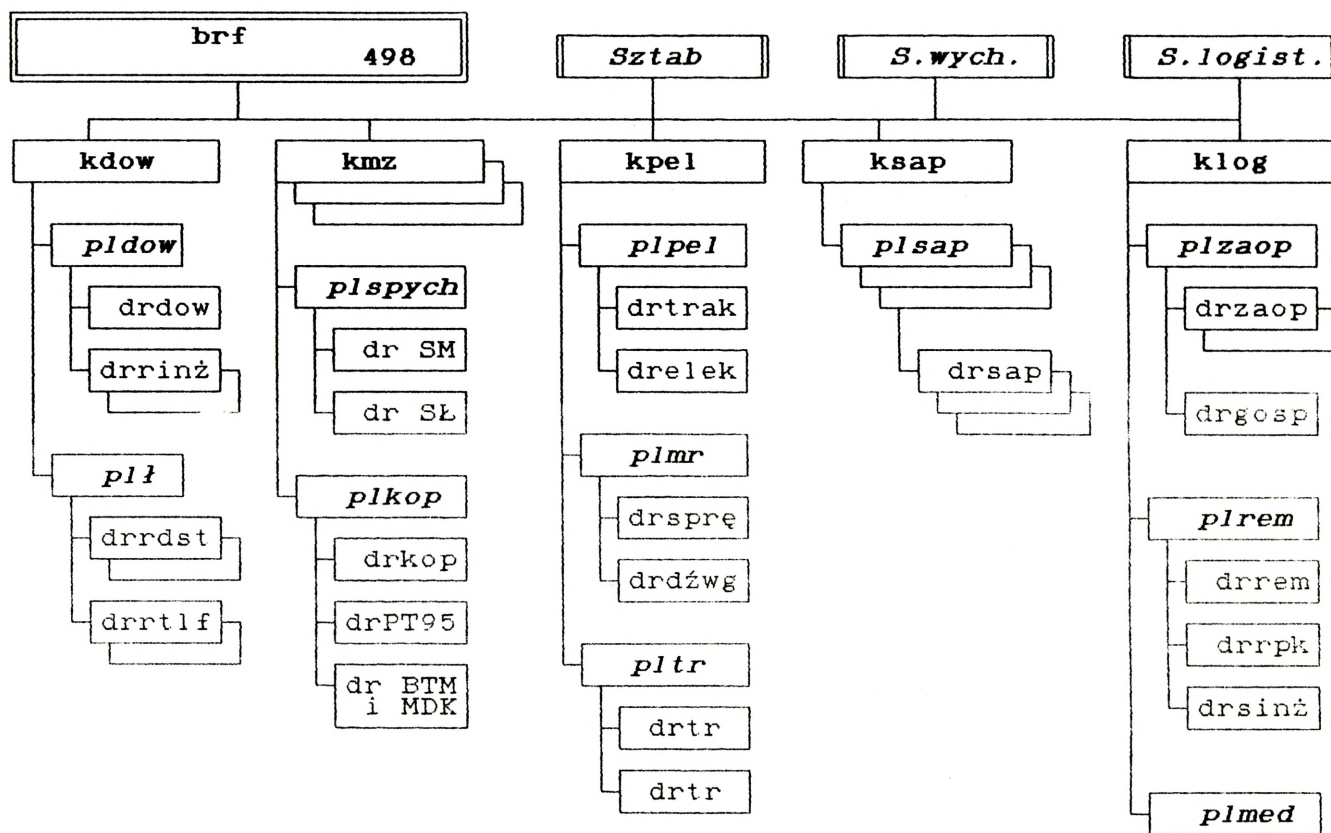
brf
498

Sztab

S.wych.

S.logist.

kdow

pldow

drdow

drrinż

plł

drrdst

drrtlf

kmz

plspych

dr SM

dr SŁ

plkop

drkop

drPT95

dr BTM i MDK

kpel

plpel

drtrak

drelek

plmr

drsprę

drdźwg

pltr

drtr

drtr

ksap

plsap

drsap

klog

plzaop

drzaop

drgosp

plrem

drrem

drrpk

drsinż

plmed